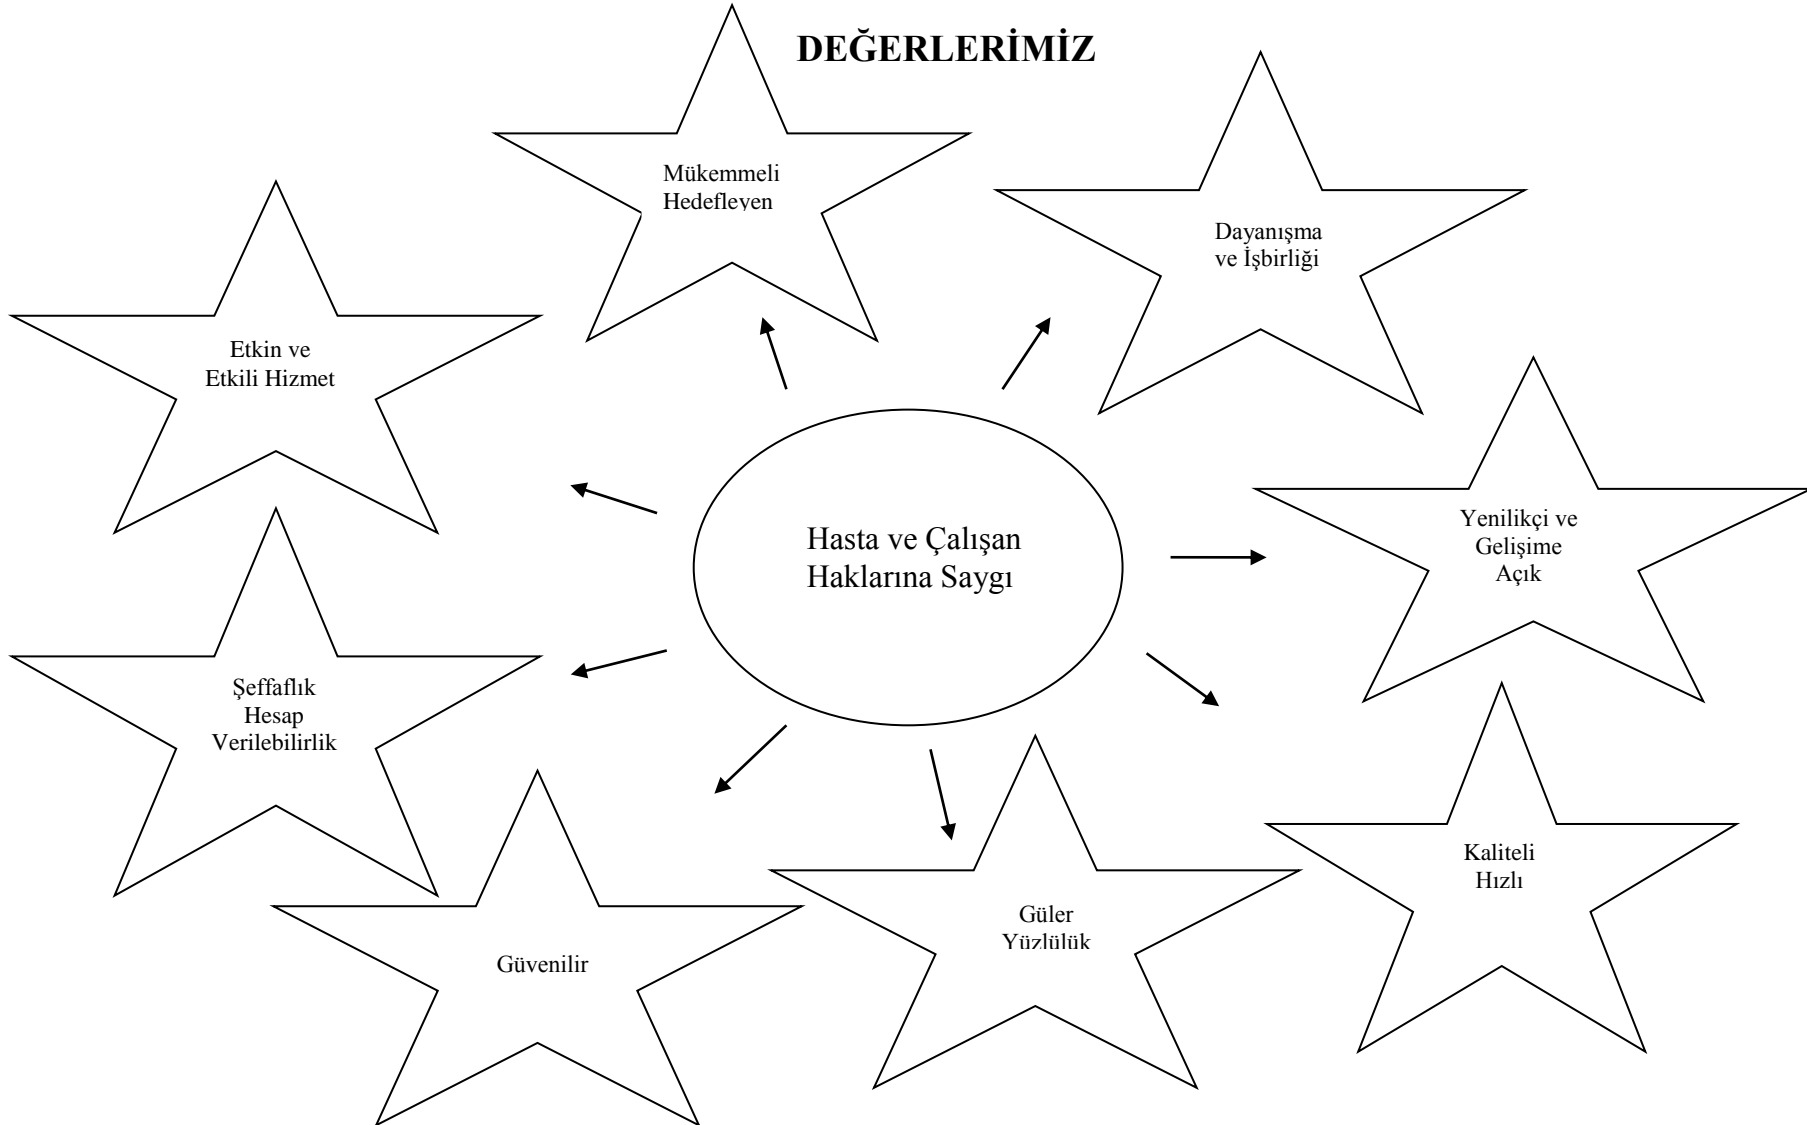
DEĞERLERİMİZ

Hasta ve Çalışan Haklarına Saygı

Mükemmeli Hedefleyen

Dayanışma ve İşbirliği

Etkin ve Etkili Hizmet

Yenilikçi ve Gelişime Açık

Şeffaflık Hesap Verilebilirlik

Kaliteli Hızlı

Güvenilir

Güler Yüzlülük